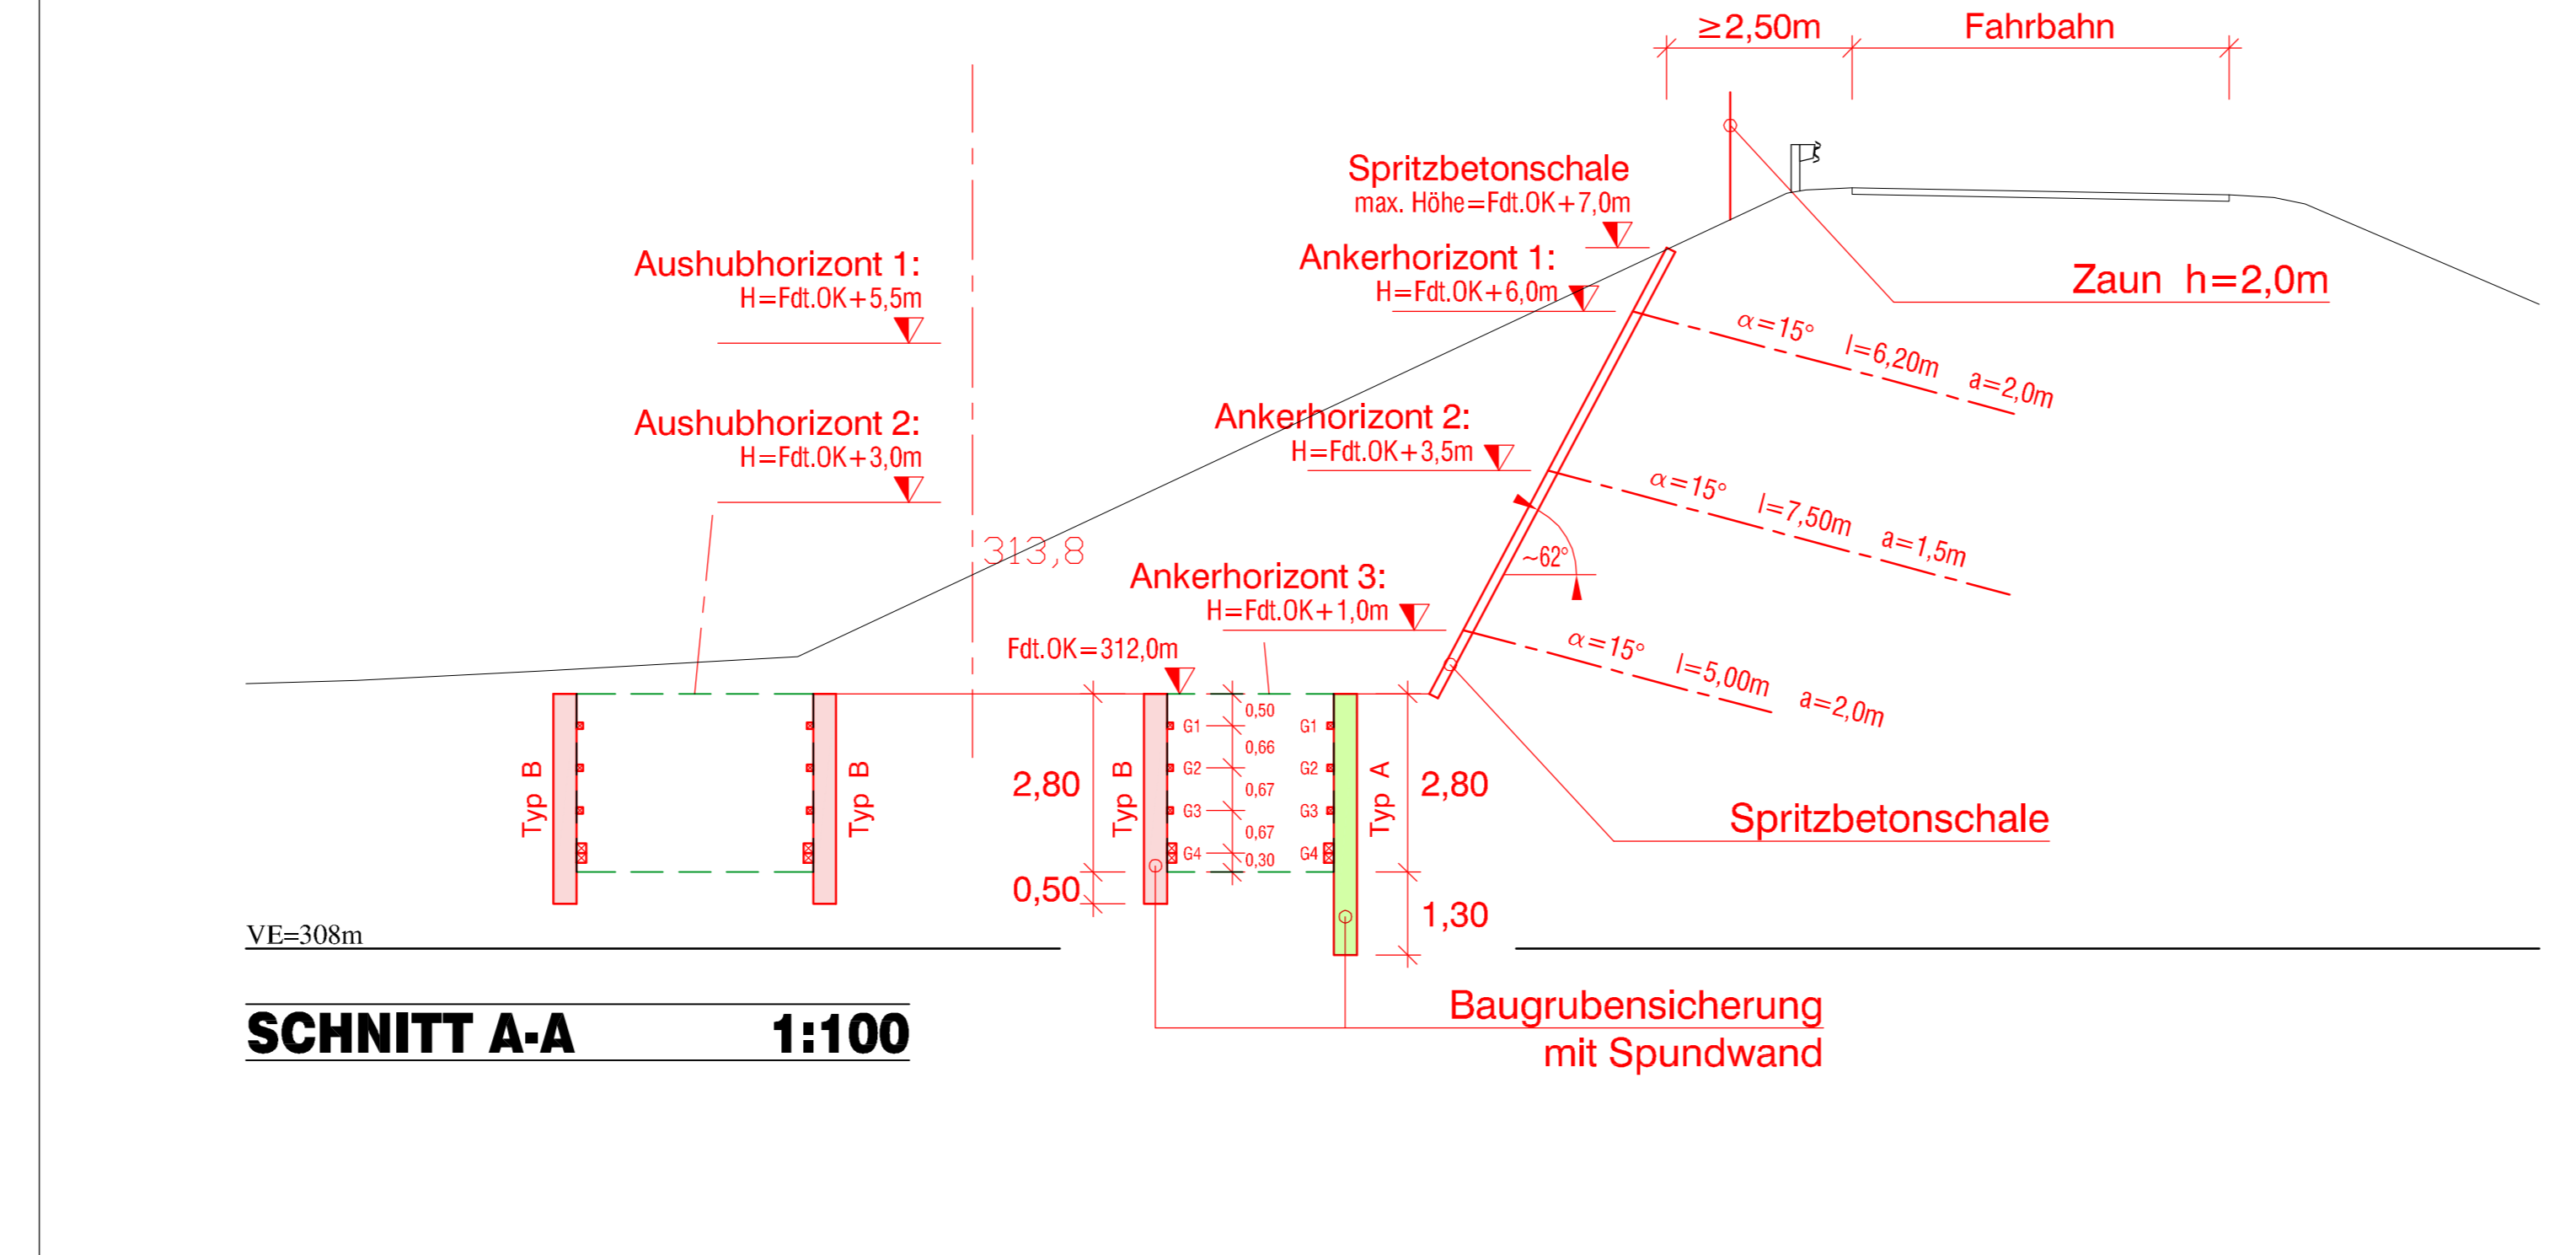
≥2,50m
Fahrbahn

Spritzbetonschale
max. Höhe=Fdt.OK+7,0m

Ankerhorizont 1:
H=Fdt.OK+6,0m

Zaun h=2,0m

Aushubhorizont 1:
H=Fdt.OK+5,5m

$\alpha=15°$ l=6,20m a=2,0m

Aushubhorizont 2:
H=Fdt.OK+3,0m

Ankerhorizont 2:
H=Fdt.OK+3,5m

$\alpha=15°$ l=7,50m a=1,5m

313,8

~62°

Ankerhorizont 3:
H=Fdt.OK+1,0m

$\alpha=15°$ l=5,00m a=2,0m

Fdt.OK=312,0m

0,50
0,66
0,67
0,67
0,30

G1
G2
G3
G4

G1
G2
G3
G4

Typ B
Typ B
2,80
Typ B
Typ A
2,80

Spritzbetonschale

0,50

1,30

VE=308m

SCHNITT A-A 1:100

Baugrubensicherung
mit Spundwand